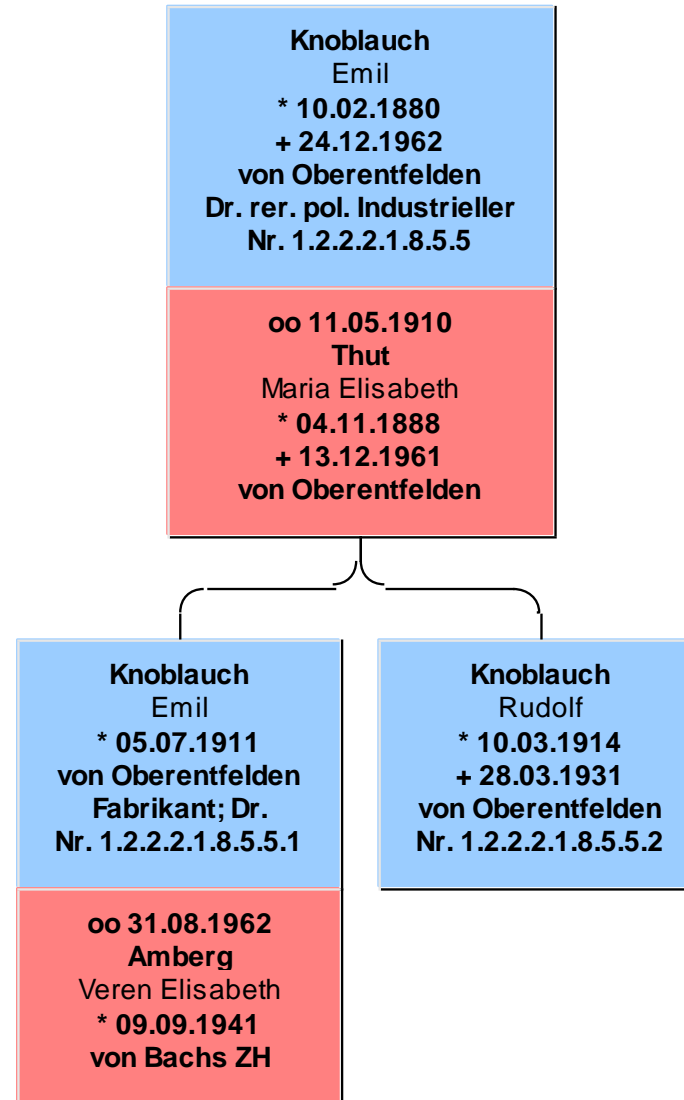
Knoblauch
Emil
* 10.02.1880
+ 24.12.1962
von Oberentfelden
Dr. rer. pol. Industrieller
Nr. 1.2.2.2.1.8.5.5

oo 11.05.1910
Thut
Maria Elisabeth
* 04.11.1888
+ 13.12.1961
von Oberentfelden

Knoblauch
Emil
* 05.07.1911
von Oberentfelden
Fabrikant; Dr.
Nr. 1.2.2.2.1.8.5.5.1

oo 31.08.1962
Amberg
Veren Elisabeth
* 09.09.1941
von Bachs ZH

Knoblauch
Rudolf
* 10.03.1914
+ 28.03.1931
von Oberentfelden
Nr. 1.2.2.2.1.8.5.5.2